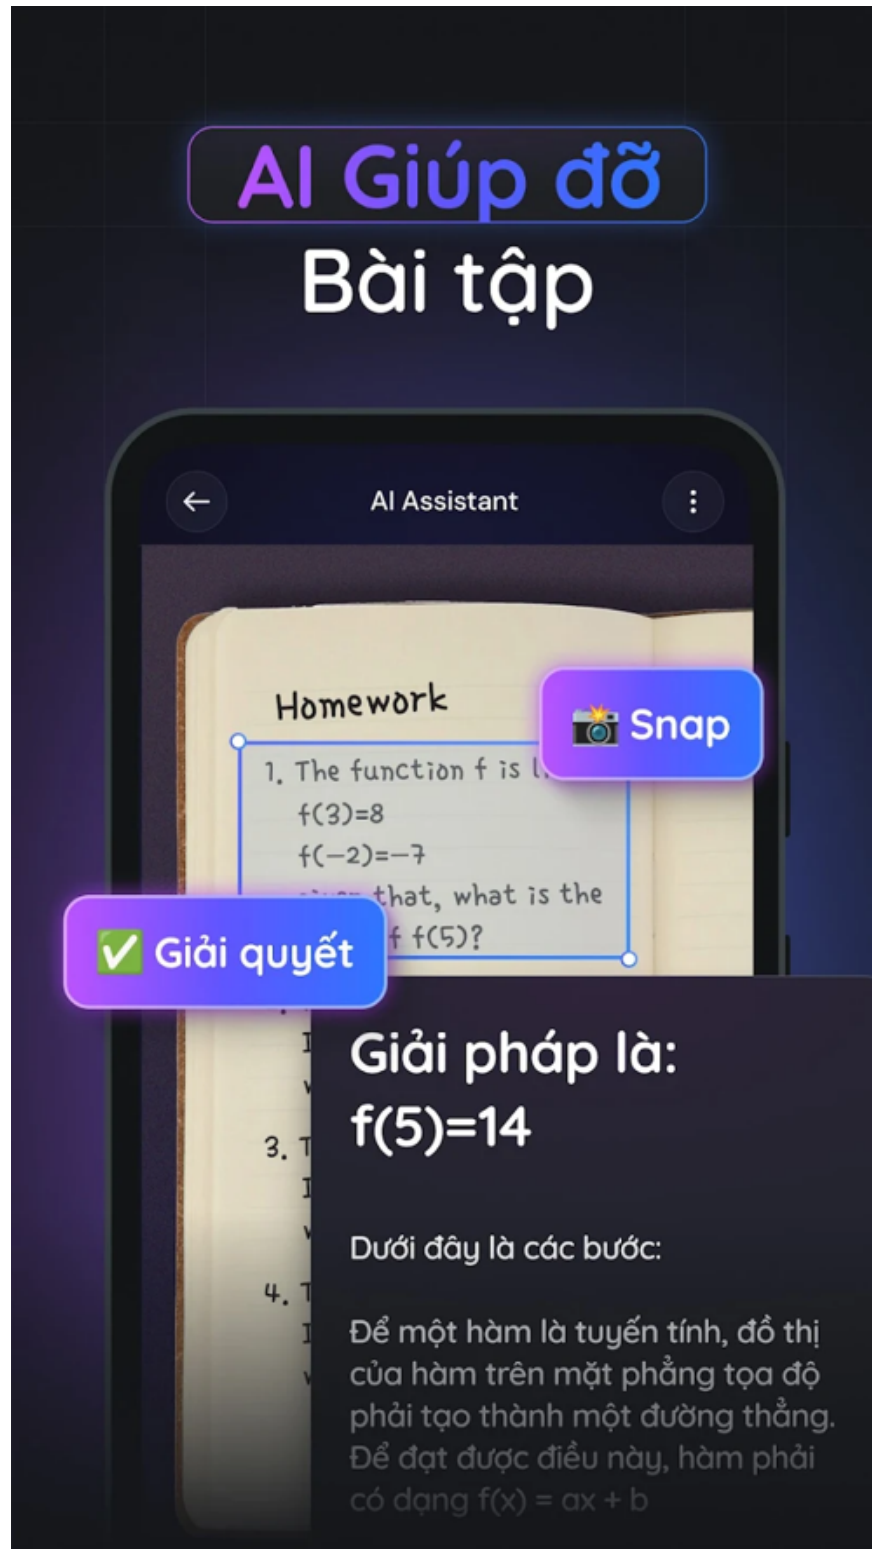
AI Giúp đỡ
Bài tập

AI Assistant

Homework

1. The function f is l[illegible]
f(3)=8
f(−2)=−7
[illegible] that, what is the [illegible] f(5)?

Snap

Giải quyết

3. T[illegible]

4. T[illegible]

Giải pháp là:
f(5)=14

Dưới đây là các bước:

Để một hàm là tuyến tính, đồ thị của hàm trên mặt phẳng tọa độ phải tạo thành một đường thẳng. Để đạt được điều này, hàm phải có dạng f(x) = ax + b